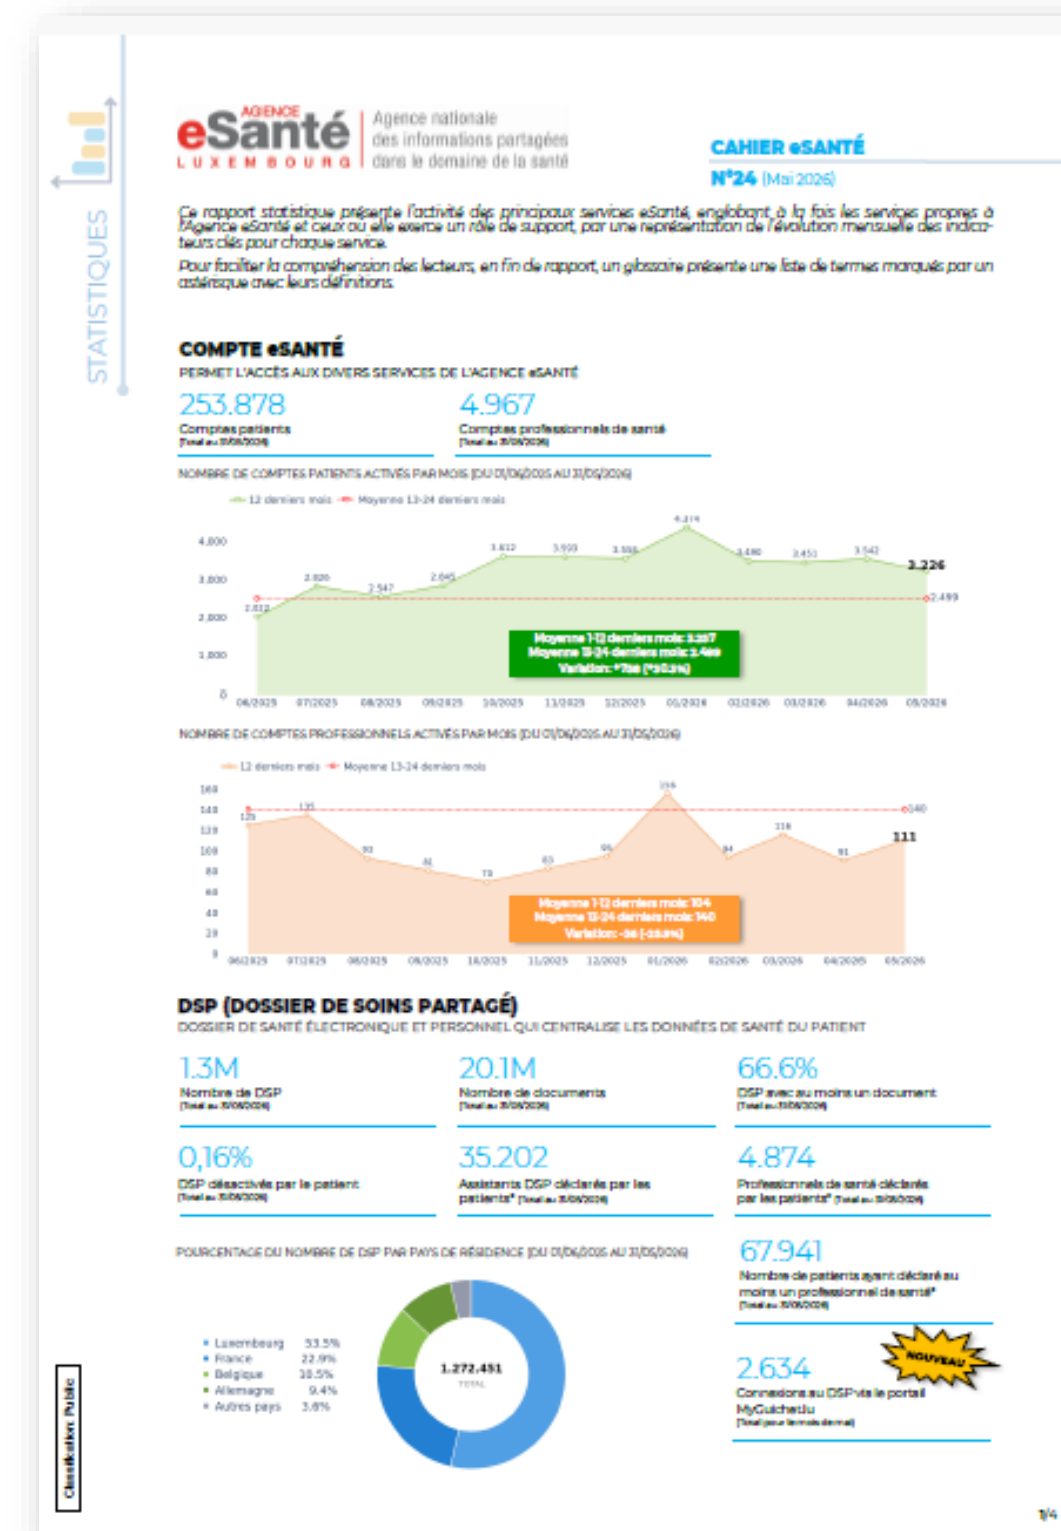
STATISTIQUES

AGENCE eSanté LUXEMBOURG | Agence nationale des informations partagées dans le domaine de la santé

CAHIER eSANTÉ
N°24 (Mai 2026)

Ce rapport statistique présente l'activité des principaux services eSanté, englobant à la fois les services propres à l'Agence eSanté et ceux où elle exerce un rôle de support, par une représentation de l'évolution mensuelle des indicateurs clés pour chaque service.

Pour faciliter la compréhension des lecteurs, en fin de rapport, un glossaire présente une liste de termes marqués par un astérisque avec leurs définitions.

COMPTE eSANTÉ
PERMET L'ACCÈS AUX DIVERS SERVICES DE L'AGENCE eSANTÉ

253.878
Comptes patients
(Total au 31/05/2026)

4.967
Comptes professionnels de santé
(Total au 31/05/2026)

NOMBRE DE COMPTES PATIENTS ACTIVÉS PAR MOIS (DU 01/06/2025 AU 31/05/2026)

12 derniers mois — Moyenne 13-24 derniers mois

4,000
3,000
2,000
1,000
0

2.012 2.820 2.547 2.845 3.612 3.593 3.556 4.219 3.480 3.451 3.542 3.226 2.499

Moyenne 1-12 derniers mois: 3.267
Moyenne 13-24 derniers mois: 2.499
Variation: +768 (+30.8%)

06/2025 07/2025 08/2025 09/2025 10/2025 11/2025 12/2025 01/2026 02/2026 03/2026 04/2026 05/2026

NOMBRE DE COMPTES PROFESSIONNELS ACTIVÉS PAR MOIS (DU 01/06/2025 AU 31/05/2026)

12 derniers mois — Moyenne 13-24 derniers mois

160
140
120
100
80
60
40
20
0

125 135 93 81 70 83 95 156 94 116 91 111 140

Moyenne 1-12 derniers mois: 104
Moyenne 13-24 derniers mois: 140
Variation: -36 (-25.8%)

06/2025 07/2025 08/2025 09/2025 10/2025 11/2025 12/2025 01/2026 02/2026 03/2026 04/2026 05/2026

DSP (DOSSIER DE SOINS PARTAGÉ)
DOSSIER DE SANTÉ ÉLECTRONIQUE ET PERSONNEL QUI CENTRALISE LES DONNÉES DE SANTÉ DU PATIENT

1.3M
Nombre de DSP
(Total au 31/05/2026)

20.1M
Nombre de documents
(Total au 31/05/2026)

66.6%
DSP avec au moins un document
(Total au 31/05/2026)

0,16%
DSP désactivés par le patient
(Total au 31/05/2026)

35.202
Assistants DSP déclarés par les patients* (Total au 31/05/2026)

4.874
Professionnels de santé déclarés par les patients* (Total au 31/05/2026)

POURCENTAGE DU NOMBRE DE DSP PAR PAYS DE RÉSIDENCE (DU 01/06/2025 AU 31/05/2026)

Luxembourg 53.5%
France 22.9%
Belgique 10.5%
Allemagne 9.4%
Autres pays 3.8%

1.272.451
TOTAL

67.941
Nombre de patients ayant déclaré au moins un professionnel de santé*
(Total au 31/05/2026)

NOUVEAU

2.634
Connexions au DSP via le portail MyGuichet.lu
(Total pour le mois de mai)

Classification: Public

1/4